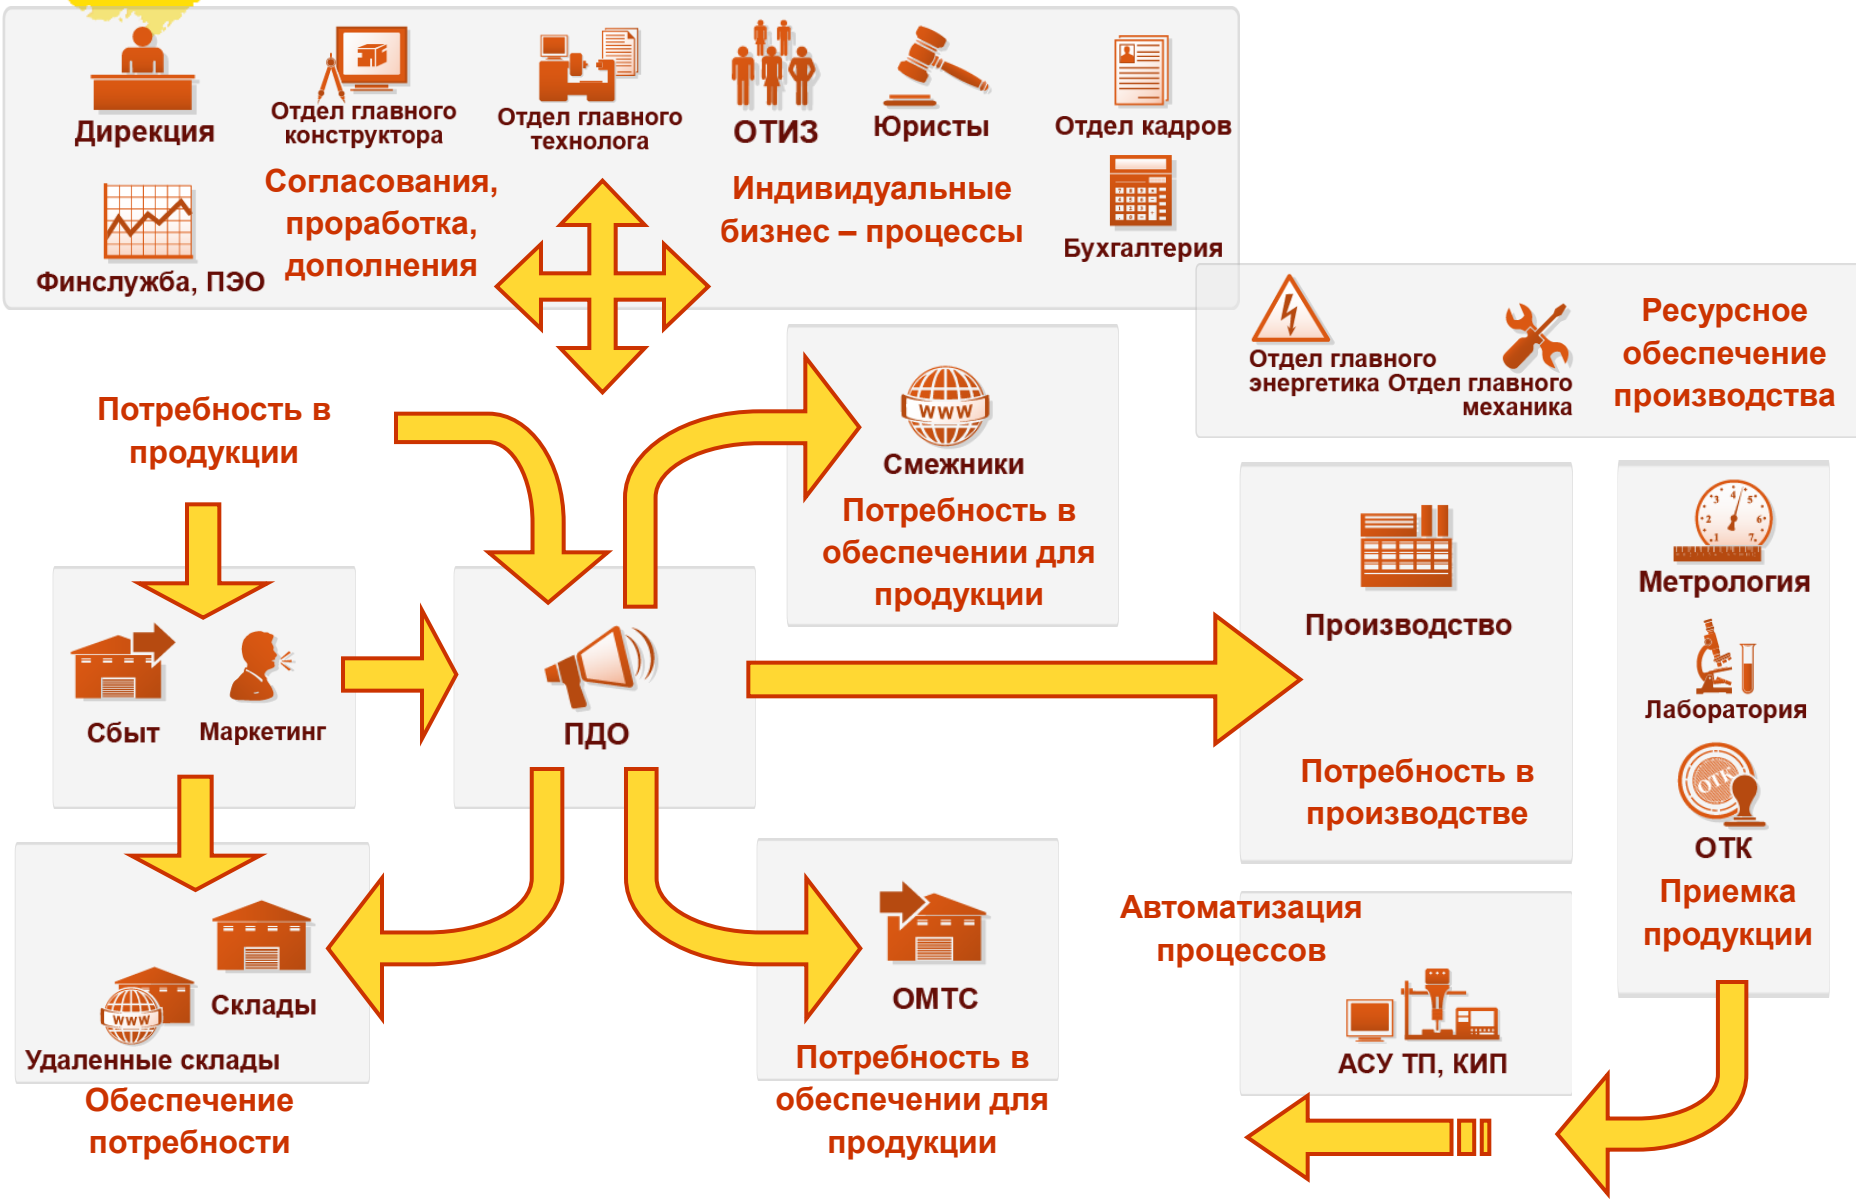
Дирекция

Отдел главного конструктора

Отдел главного технолога

ОТИЗ

Юристы

Отдел кадров

Финслужба, ПЭО

Согласования, проработка, дополнения

Индивидуальные бизнес – процессы

Бухгалтерия

Отдел главного энергетика

Отдел главного механика

Ресурсное обеспечение производства

Потребность в продукции

WWW

Смежники

Потребность в обеспечении для продукции

Производство

Метрология

Сбыт

Маркетинг

ПДО

Лаборатория

ОТК

Потребность в производстве

ОТК

Приемка продукции

Автоматизация процессов

WWW

Склады

Удаленные склады

Обеспечение потребности

ОМТС

Потребность в обеспечении для продукции

АСУ ТП, КИП